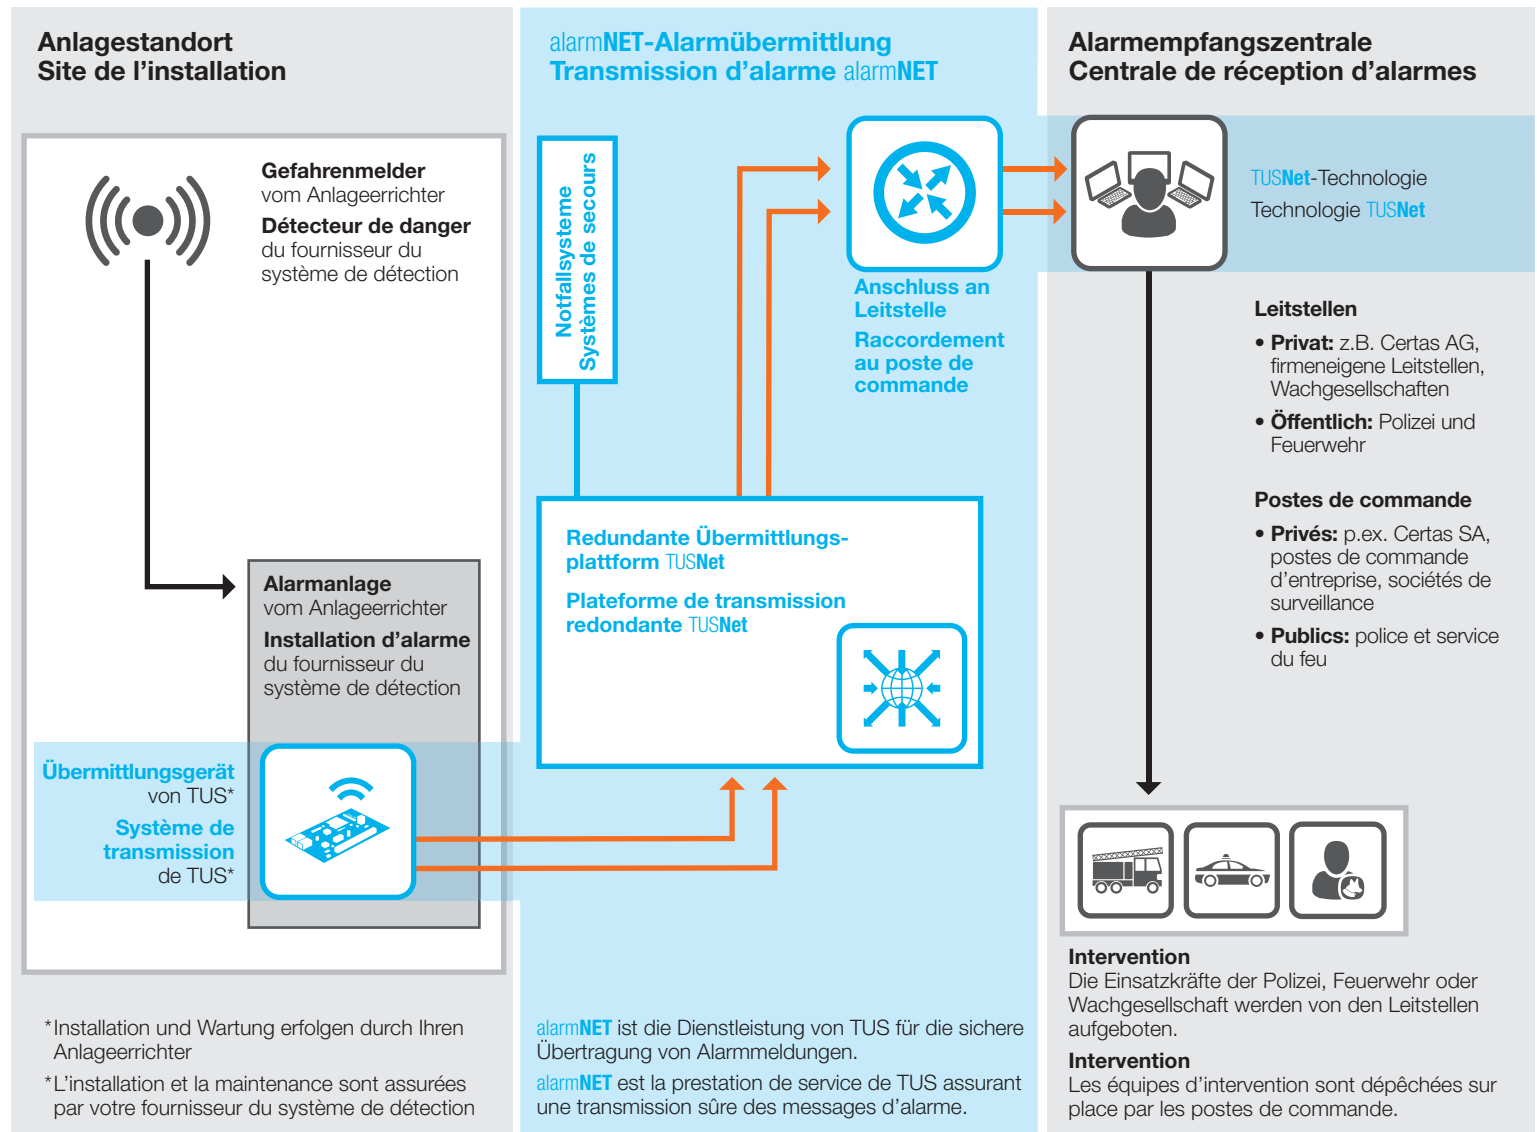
Anlagestandort
Site de l’installation

alarmNET-Alarmübermittlung
Transmission d’alarme alarmNET

Alarmempfangszentrale
Centrale de réception d’alarmes

Gefahrenmelder
vom Anlageerrichter
Détecteur de danger
du fournisseur du système de détection

Notfallsysteme
Systèmes de secours

Anschluss an Leitstelle
Raccordement au poste de commande

TUSNet-Technologie
Technologie TUSNet

Leitstellen
• Privat: z.B. Certas AG, firmeneigene Leitstellen, Wachgesellschaften
• Öffentlich: Polizei und Feuerwehr

Postes de commande
• Privés: p.ex. Certas SA, postes de commande d’entreprise, sociétés de surveillance
• Publics: police et service du feu

Alarmanlage
vom Anlageerrichter
Installation d’alarme
du fournisseur du système de détection

Redundante Übermittlungsplattform TUSNet
Plateforme de transmission redondante TUSNet

Übermittlungsgerät
von TUS*
Système de transmission
de TUS*

Intervention
Die Einsatzkräfte der Polizei, Feuerwehr oder Wachgesellschaft werden von den Leitstellen aufgeboten.
Intervention
Les équipes d’intervention sont dépêchées sur place par les postes de commande.

*Installation und Wartung erfolgen durch Ihren Anlageerrichter
*L’installation et la maintenance sont assurées par votre fournisseur du système de détection

alarmNET ist die Dienstleistung von TUS für die sichere Übertragung von Alarmmeldungen.
alarmNET est la prestation de service de TUS assurant une transmission sûre des messages d’alarme.